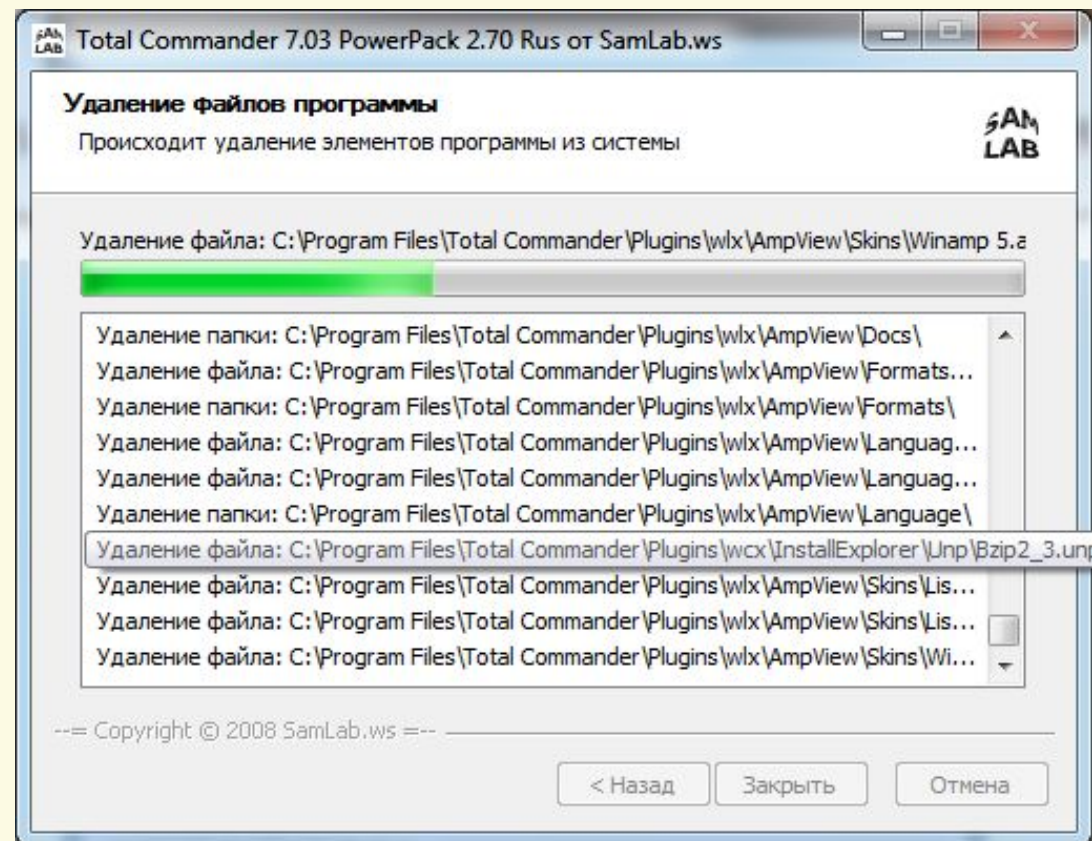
SAM LAB Total Commander 7.03 PowerPack 2.70 Rus от SamLab.ws

Удаление файлов программы

Происходит удаление элементов программы из системы

SAM LAB

Удаление файла: C:\Program Files\Total Commander\Plugins\wlx\AmpView\Skins\Winamp 5.a

Удаление папки: C:\Program Files\Total Commander\Plugins\wlx\AmpView\Docs\
Удаление файла: C:\Program Files\Total Commander\Plugins\wlx\AmpView\Formats...
Удаление папки: C:\Program Files\Total Commander\Plugins\wlx\AmpView\Formats\
Удаление файла: C:\Program Files\Total Commander\Plugins\wlx\AmpView\Languag...
Удаление файла: C:\Program Files\Total Commander\Plugins\wlx\AmpView\Languag...
Удаление папки: C:\Program Files\Total Commander\Plugins\wlx\AmpView\Language\
Удаление файла: C:\Program Files\Total Commander\Plugins\wcx\InstallExplorer\Unp\Bzip2_3.unp
Удаление файла: C:\Program Files\Total Commander\Plugins\wlx\AmpView\Skins\Lis...
Удаление файла: C:\Program Files\Total Commander\Plugins\wlx\AmpView\Skins\Lis...
Удаление файла: C:\Program Files\Total Commander\Plugins\wlx\AmpView\Skins\Wi...

--= Copyright © 2008 SamLab.ws =--

< Назад | Закрыть | Отмена